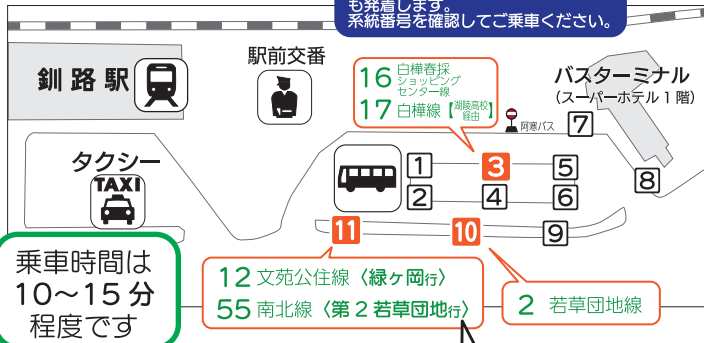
も発着します。
系統番号を確認してご乗車ください。

釧路駅

駅前交番

16 白樺春採 ショッピングセンター線
17 白樺線【湖陵高校経由】

阿寒バス

バスターミナル
(スーパーホテル 1 階)

タクシー
TAXI

1 3 5
2 4 6
7
8
9
11 10

乗車時間は
10〜15 分
程度です

12 文苑公住線〈緑ヶ岡行〉
55 南北線〈第 2 若草団地行〉

2 若草団地線